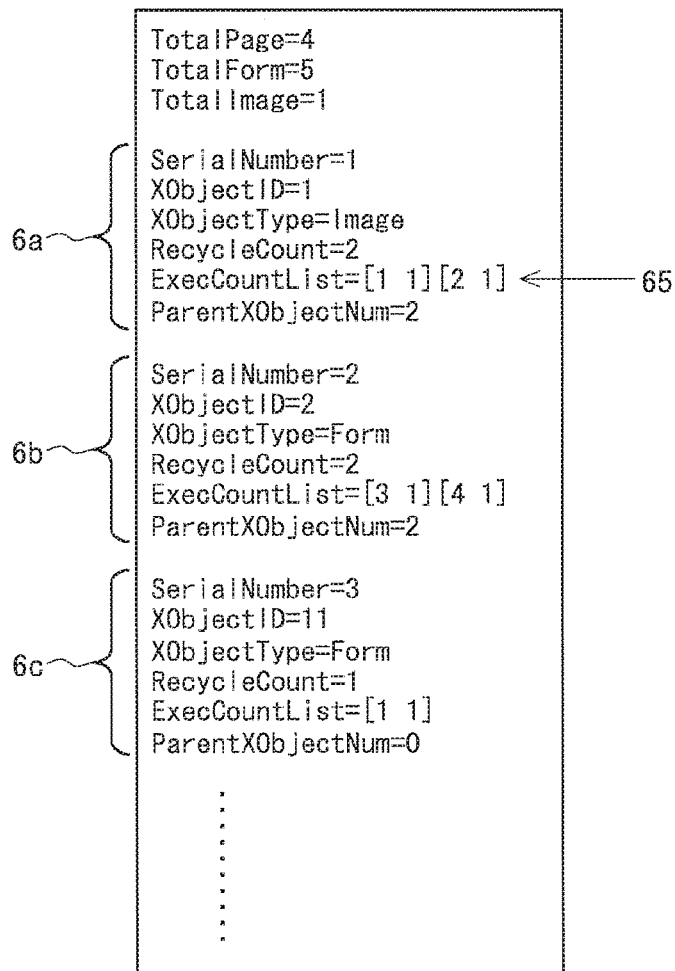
TotalPage=4
TotalForm=5
TotalImage=1

6a
SerialNumber=1
XObjectID=1
XObjectType=Image
RecycleCount=2
ExecCountList=[1 1][2 1]
ParentXObjectNum=2

65

6b
SerialNumber=2
XObjectID=2
XObjectType=Form
RecycleCount=2
ExecCountList=[3 1][4 1]
ParentXObjectNum=2

6c
SerialNumber=3
XObjectID=11
XObjectType=Form
RecycleCount=1
ExecCountList=[1 1]
ParentXObjectNum=0

⋮